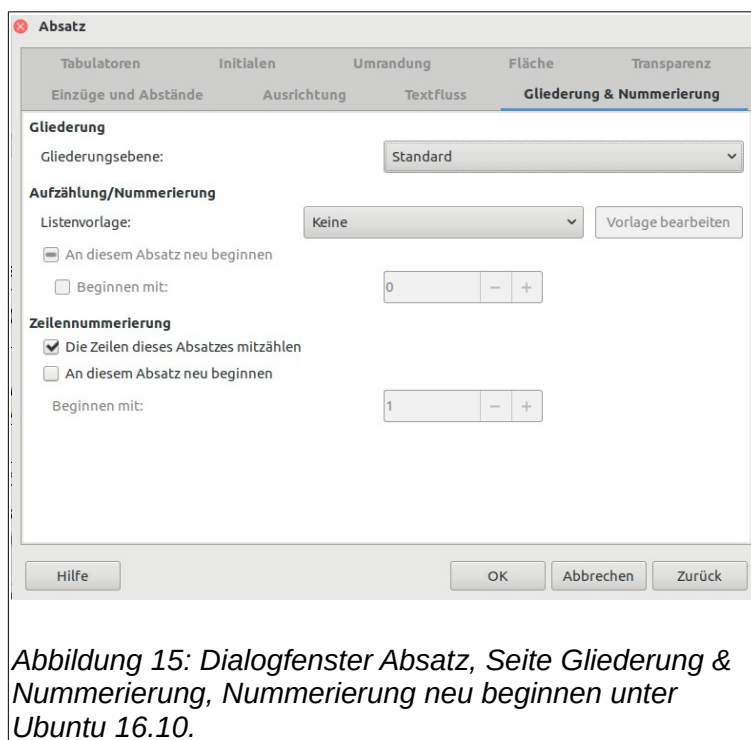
Absatz

Tabulatoren Initialen Umrandung Fläche Transparenz
Einzüge und Abstände Ausrichtung Textfluss Gliederung & Nummerierung

Gliederung
Gliederungsebene: Standard

Aufzählung/Nummerierung
Listenvorlage: Keine Vorlage bearbeiten
An diesem Absatz neu beginnen
Beginnen mit: 0 − +

Zeilennummerierung
Die Zeilen dieses Absatzes mitzählen
An diesem Absatz neu beginnen
Beginnen mit: 1 − +

Hilfe OK Abbrechen Zurück

Abbildung 15: Dialogfenster Absatz, Seite Gliederung & Nummerierung, Nummerierung neu beginnen unter Ubuntu 16.10.